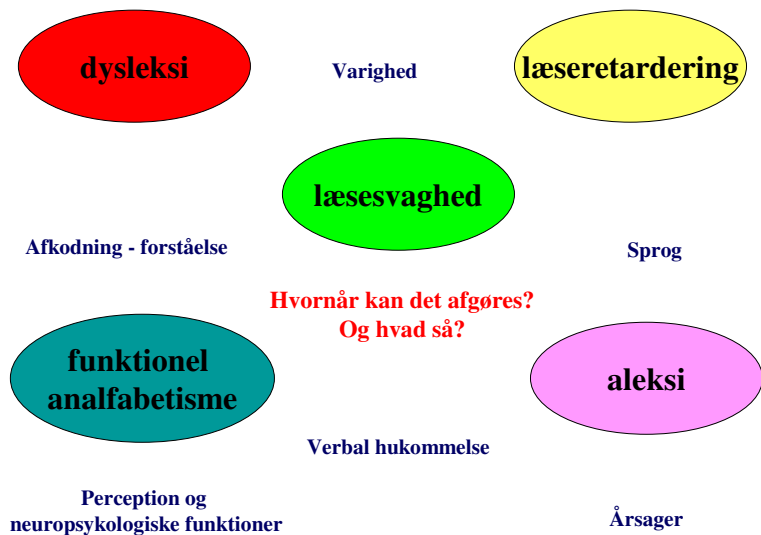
dysleksi

Varighed

læseretardering

læsesvaghed

Afkodning - forståelse

Sprog

Hvornår kan det afgøres?
Og hvad så?

funktionel analfabetisme

aleksi

Verbal hukommelse

Perception og neuropsykologiske funktioner

Årsager